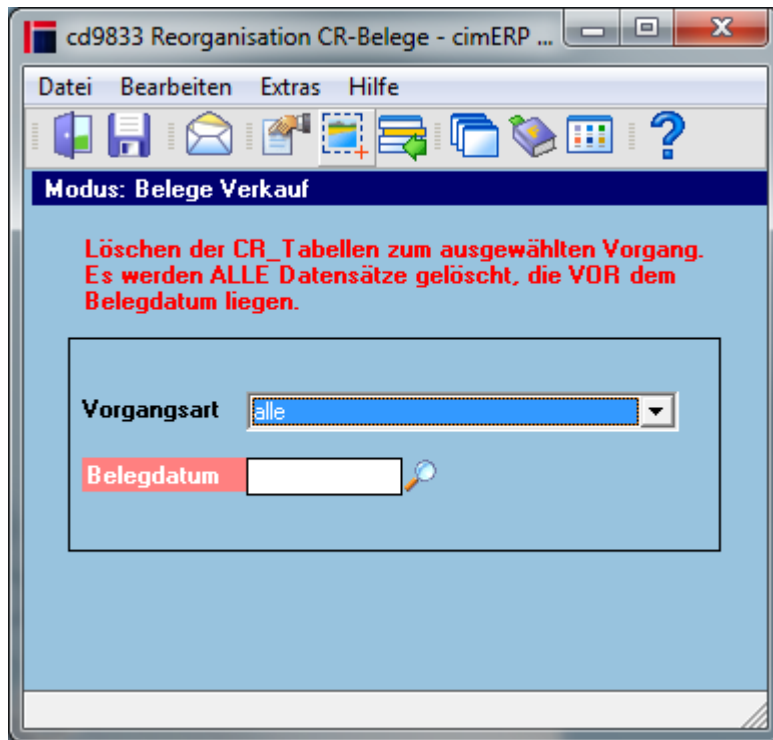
cd9833 Reorganisation CR-Belege - cimERP ...

Datei Bearbeiten Extras Hilfe

Modus: Belege Verkauf

Löschen der CR_Tabellen zum ausgewählten Vorgang. Es werden ALLE Datensätze gelöscht, die VOR dem Belegdatum liegen.

Vorgangsart alle

Belegdatum